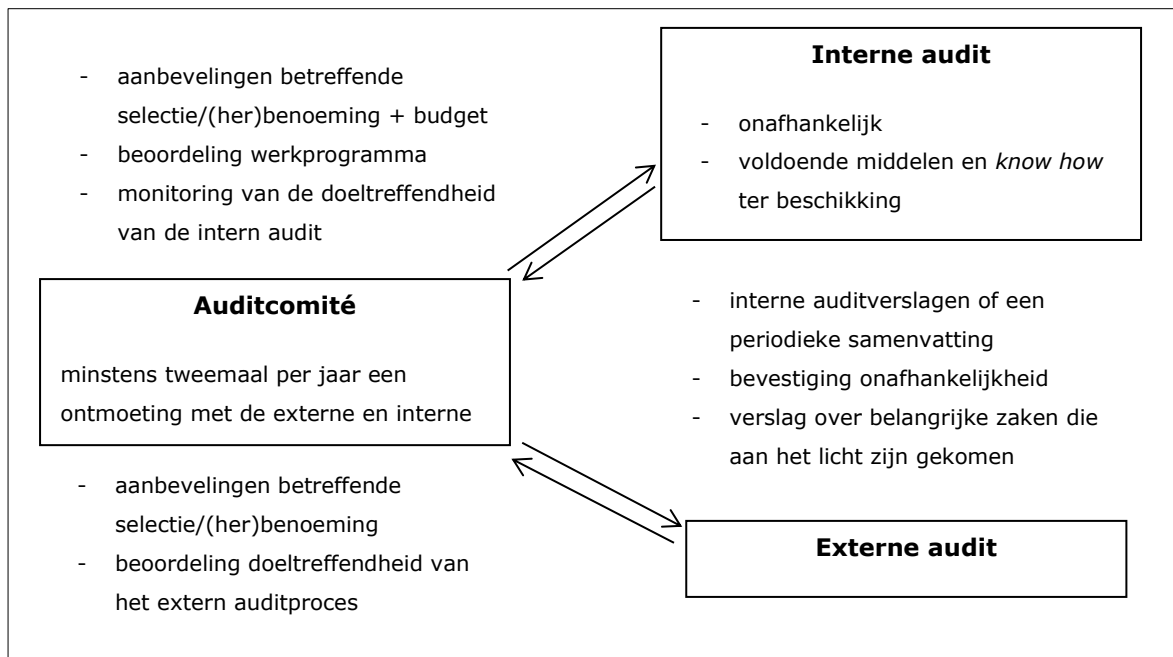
- aanbevelingen betreffende selectie/(her)benoeming + budget
- beoordeling werkprogramma
- monitoring van de doeltreffendheid van de intern audit

**Interne audit**

- onafhankelijk
- voldoende middelen en *know how* ter beschikking

**Auditcomité**

minstens tweemaal per jaar een ontmoeting met de externe en interne

- interne auditverslagen of een periodieke samenvatting
- bevestiging onafhankelijkheid
- verslag over belangrijke zaken die aan het licht zijn gekomen

- aanbevelingen betreffende selectie/(her)benoeming
- beoordeling doeltreffendheid van het extern auditproces

**Externe audit**